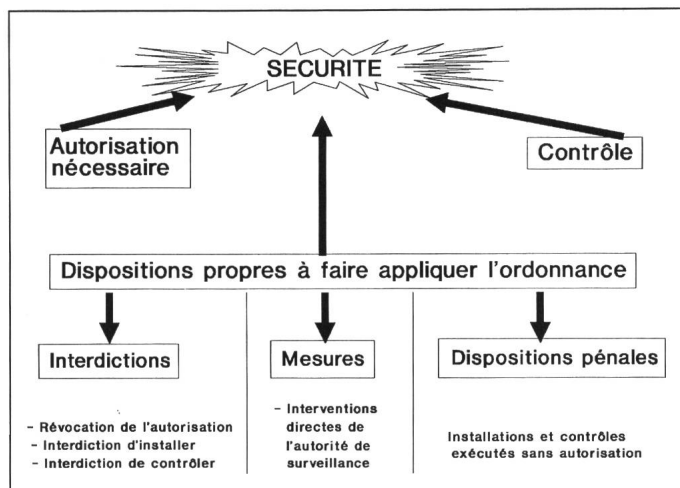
SECURITE

Autorisation nécessaire

Contrôle

Dispositions propres à faire appliquer l'ordonnance

Interdictions

- Révocation de l'autorisation
- Interdiction d'installer
- Interdiction de contrôler

Mesures

- Interventions directes de l'autorité de surveillance

Dispositions pénales

Installations et contrôles exécutés sans autorisation